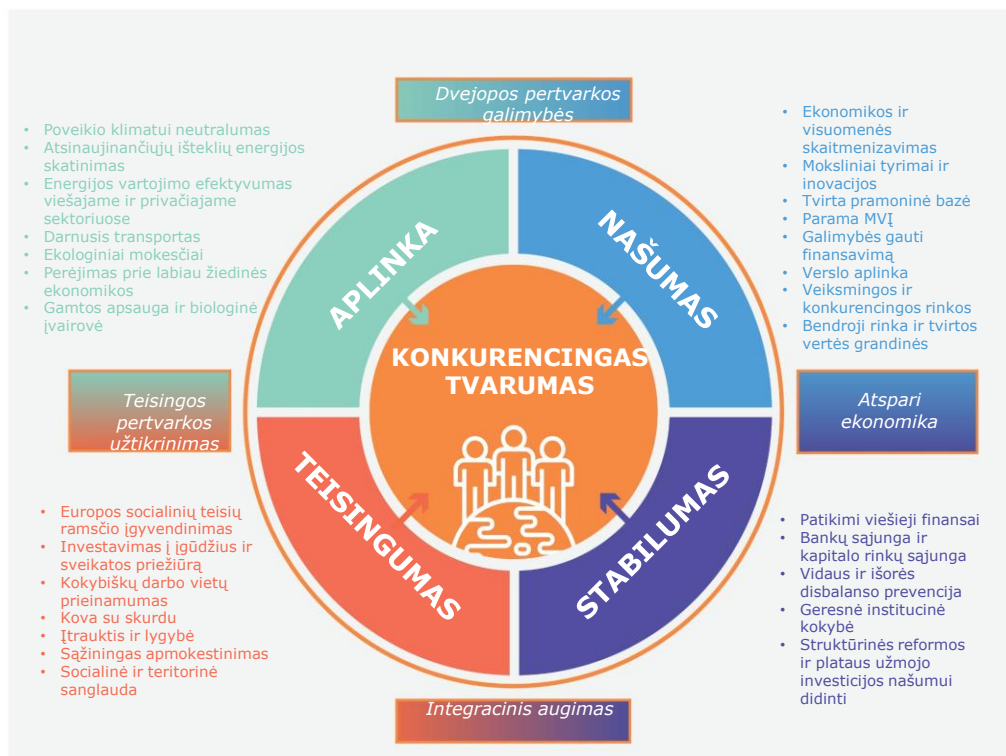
Dvejopos pertvarkos galimybės

- Poveikio klimatui neutralumas
- Atsinaujinančiųjų išteklių energijos skatinimas
- Energijos vartojimo efektyvumas viešajame ir privačiajame sektoriuose
- Darnusis transportas
- Ekologiniai mokesčiai
- Perėjimas prie labiau žiedinės ekonomikos
- Gamtos apsauga ir biologinė įvairovė

- Ekonomikos ir visuomenės skaitmenizavimas
- Moksliniai tyrimai ir inovacijos
- Tvirta pramoninė bazė
- Parama MVĮ
- Galimybės gauti finansavimą
- Verslo aplinka
- Veiksmingos ir konkurencingos rinkos
- Bendroji rinka ir tvirtos vertės grandinės

APLINKA

NAŠUMAS

KONKURENCINGAS TVARUMAS

Teisingos pertvarkos užtikrinimas

Atspari ekonomika

TEISINGUMAS

STABILUMAS

- Europos socialinių teisių ramsčio įgyvendinimas
- Investavimas į įgūdžius ir sveikatos priežiūrą
- Kokybiškų darbo vietų prieinamumas
- Kova su skurdu
- Įtrauktis ir lygybė
- Sąžiningas apmokestinimas
- Socialinė ir teritorinė sanglauda

- Patikimi viešieji finansai
- Bankų sąjunga ir kapitalo rinkų sąjunga
- Vidaus ir išorės disbalanso prevencija
- Geresnė institucinė kokybė
- Struktūrinės reformos ir plataus užmojo investicijos našumui didinti

Integracinis augimas